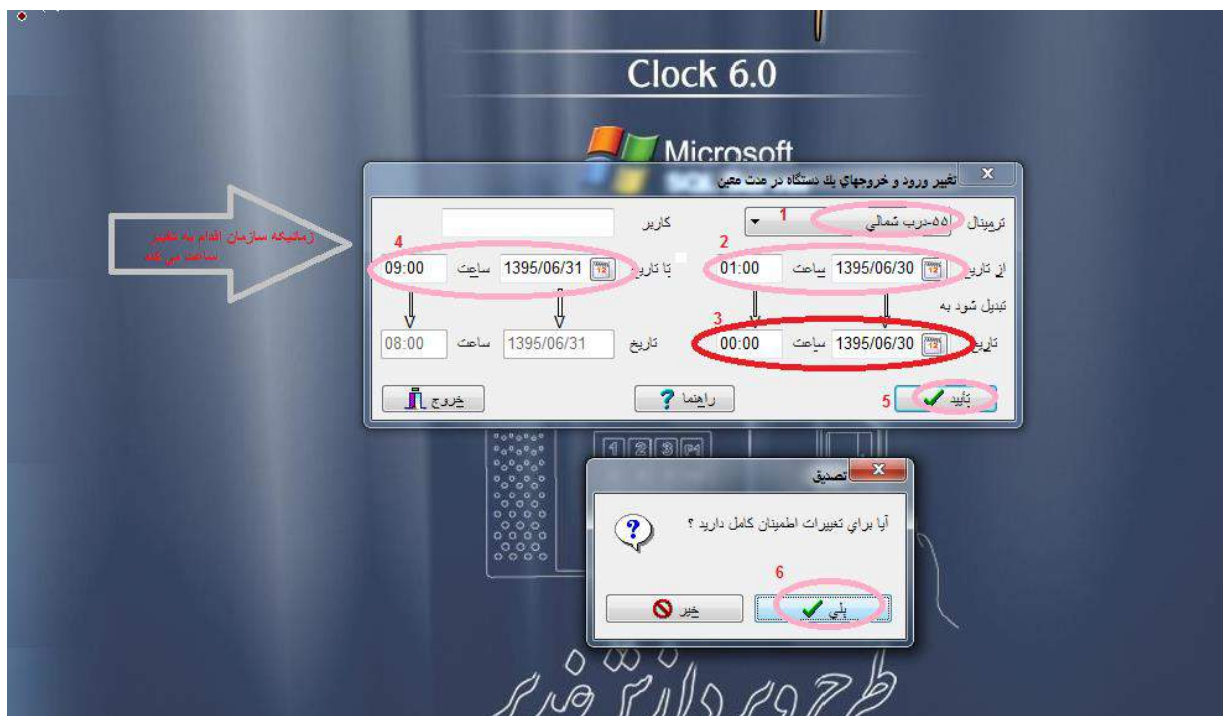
Clock 6.0

Microsoft

تغيير ورود و خروجهاي يك دستگاه در مدت معين

ترمينال ۵۵-درب شمالي 1

كاربر

زمانیکه سازمان اقدام به تغییر ساعت می کند

از تاريخ 1395/06/30 ساعت 01:00 2

تا تاريخ 1395/06/31 ساعت 09:00 4

تبديل شود به

تاريخ 1395/06/30 ساعت 00:00 3

تاريخ 1395/06/31 ساعت 08:00

تاييد 5

راهنما

خروج

تصديق

آيا براي تغييرات اطمينان كامل داريد ؟

6

بلي

خير

1 2 3 F4

طرح و دانش فخر